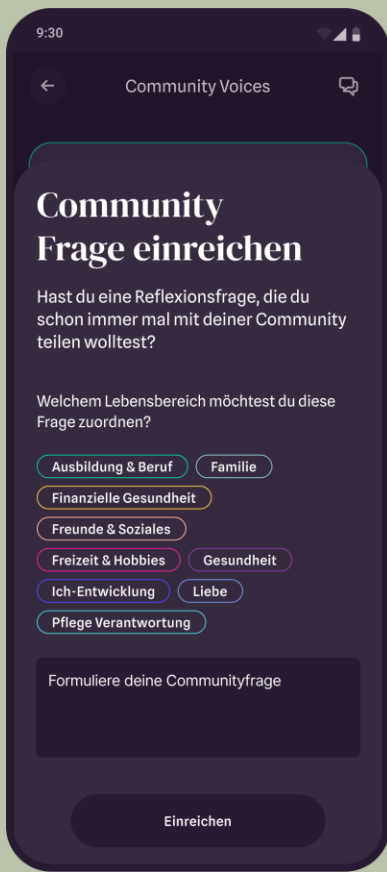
9:30

Community Voices

Community Frage einreichen

Hast du eine Reflexionsfrage, die du schon immer mal mit deiner Community teilen wolltest?

Welchem Lebensbereich möchtest du diese Frage zuordnen?

Ausbildung & Beruf
Familie
Finanzielle Gesundheit
Freunde & Soziales
Freizeit & Hobbies
Gesundheit
Ich-Entwicklung
Liebe
Pflege Verantwortung

Formuliere deine Communityfrage

Einreichen